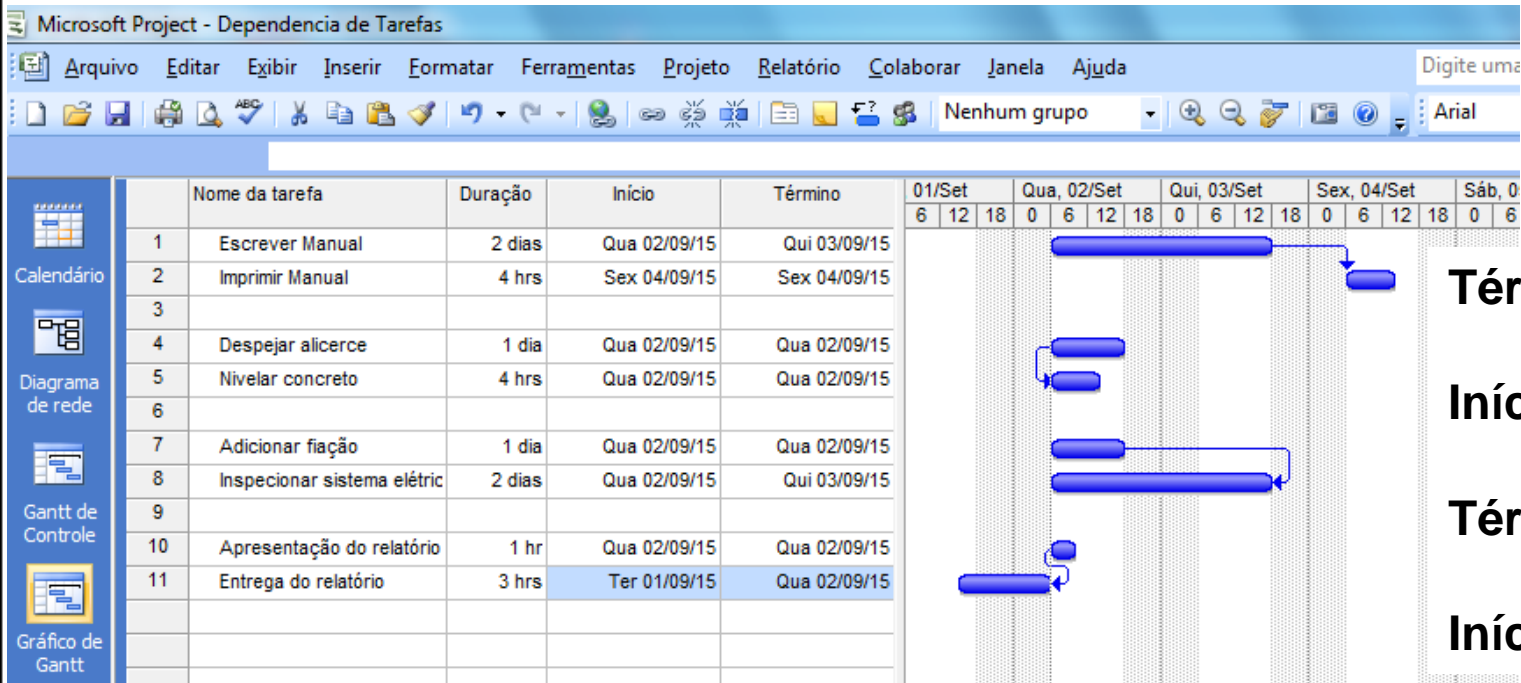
Microsoft Project - Dependencia de Tarefas

Arquivo Editar Exibir Inserir Formatar Ferramentas Projeto Relatório Colaborar Janela Ajuda

Digite uma

Nenhum grupo

Arial

Calendário

Diagrama de rede

Gantt de Controle

Gráfico de Gantt

| | Nome da tarefa | Duração | Início | Término |
|---|---|---|---|---|
| 1 | Escrever Manual | 2 dias | Qua 02/09/15 | Qui 03/09/15 |
| 2 | Imprimir Manual | 4 hrs | Sex 04/09/15 | Sex 04/09/15 |
| 3 | | | | |
| 4 | Despejar alicerce | 1 dia | Qua 02/09/15 | Qua 02/09/15 |
| 5 | Nivelar concreto | 4 hrs | Qua 02/09/15 | Qua 02/09/15 |
| 6 | | | | |
| 7 | Adicionar fiação | 1 dia | Qua 02/09/15 | Qua 02/09/15 |
| 8 | Inspecionar sistema elétric | 2 dias | Qua 02/09/15 | Qui 03/09/15 |
| 9 | | | | |
| 10 | Apresentação do relatório | 1 hr | Qua 02/09/15 | Qua 02/09/15 |
| 11 | Entrega do relatório | 3 hrs | Ter 01/09/15 | Qua 02/09/15 |

01/Set | Qua, 02/Set | Qui, 03/Set | Sex, 04/Set | Sáb, 0
6 | 12 | 18 | 0 | 6 | 12 | 18 | 0 | 6 | 12 | 18 | 0 | 6 | 12 | 18 | 0 | 6

Tér

Iníc

Tér

Iníc